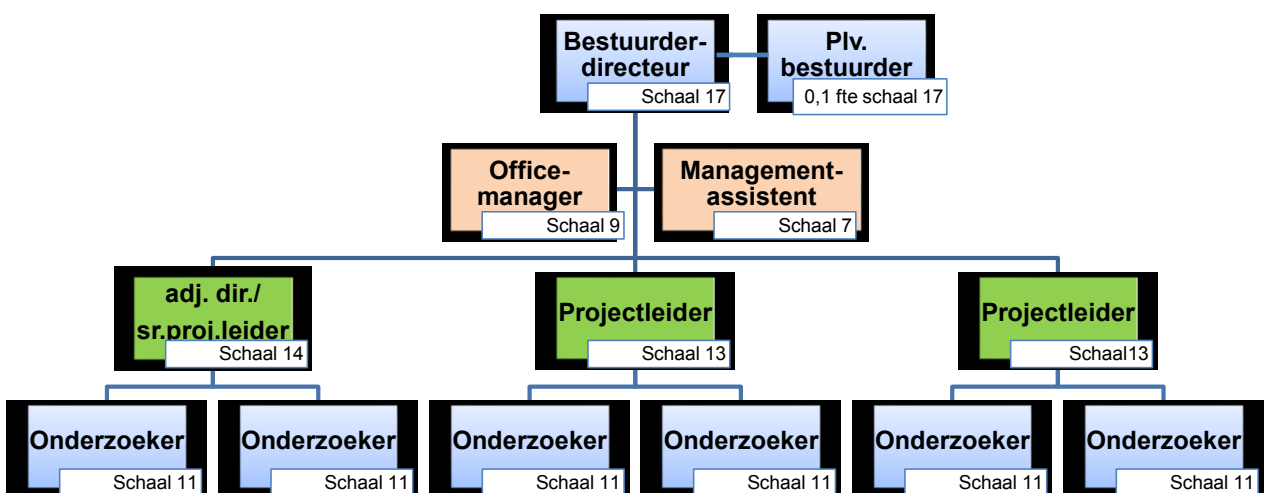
Bestuurder-directeur
Schaal 17

Plv. bestuurder
0,1 fte schaal 17

Office-manager
Schaal 9

Management-assistent
Schaal 7

adj. dir./ sr.proj.leider
Schaal 14

Projectleider
Schaal 13

Projectleider
Schaal13

Onderzoeker
Schaal 11

Onderzoeker
Schaal 11

Onderzoeker
Schaal 11

Onderzoeker
Schaal 11

Onderzoeker
Schaal 11

Onderzoeker
Schaal 11